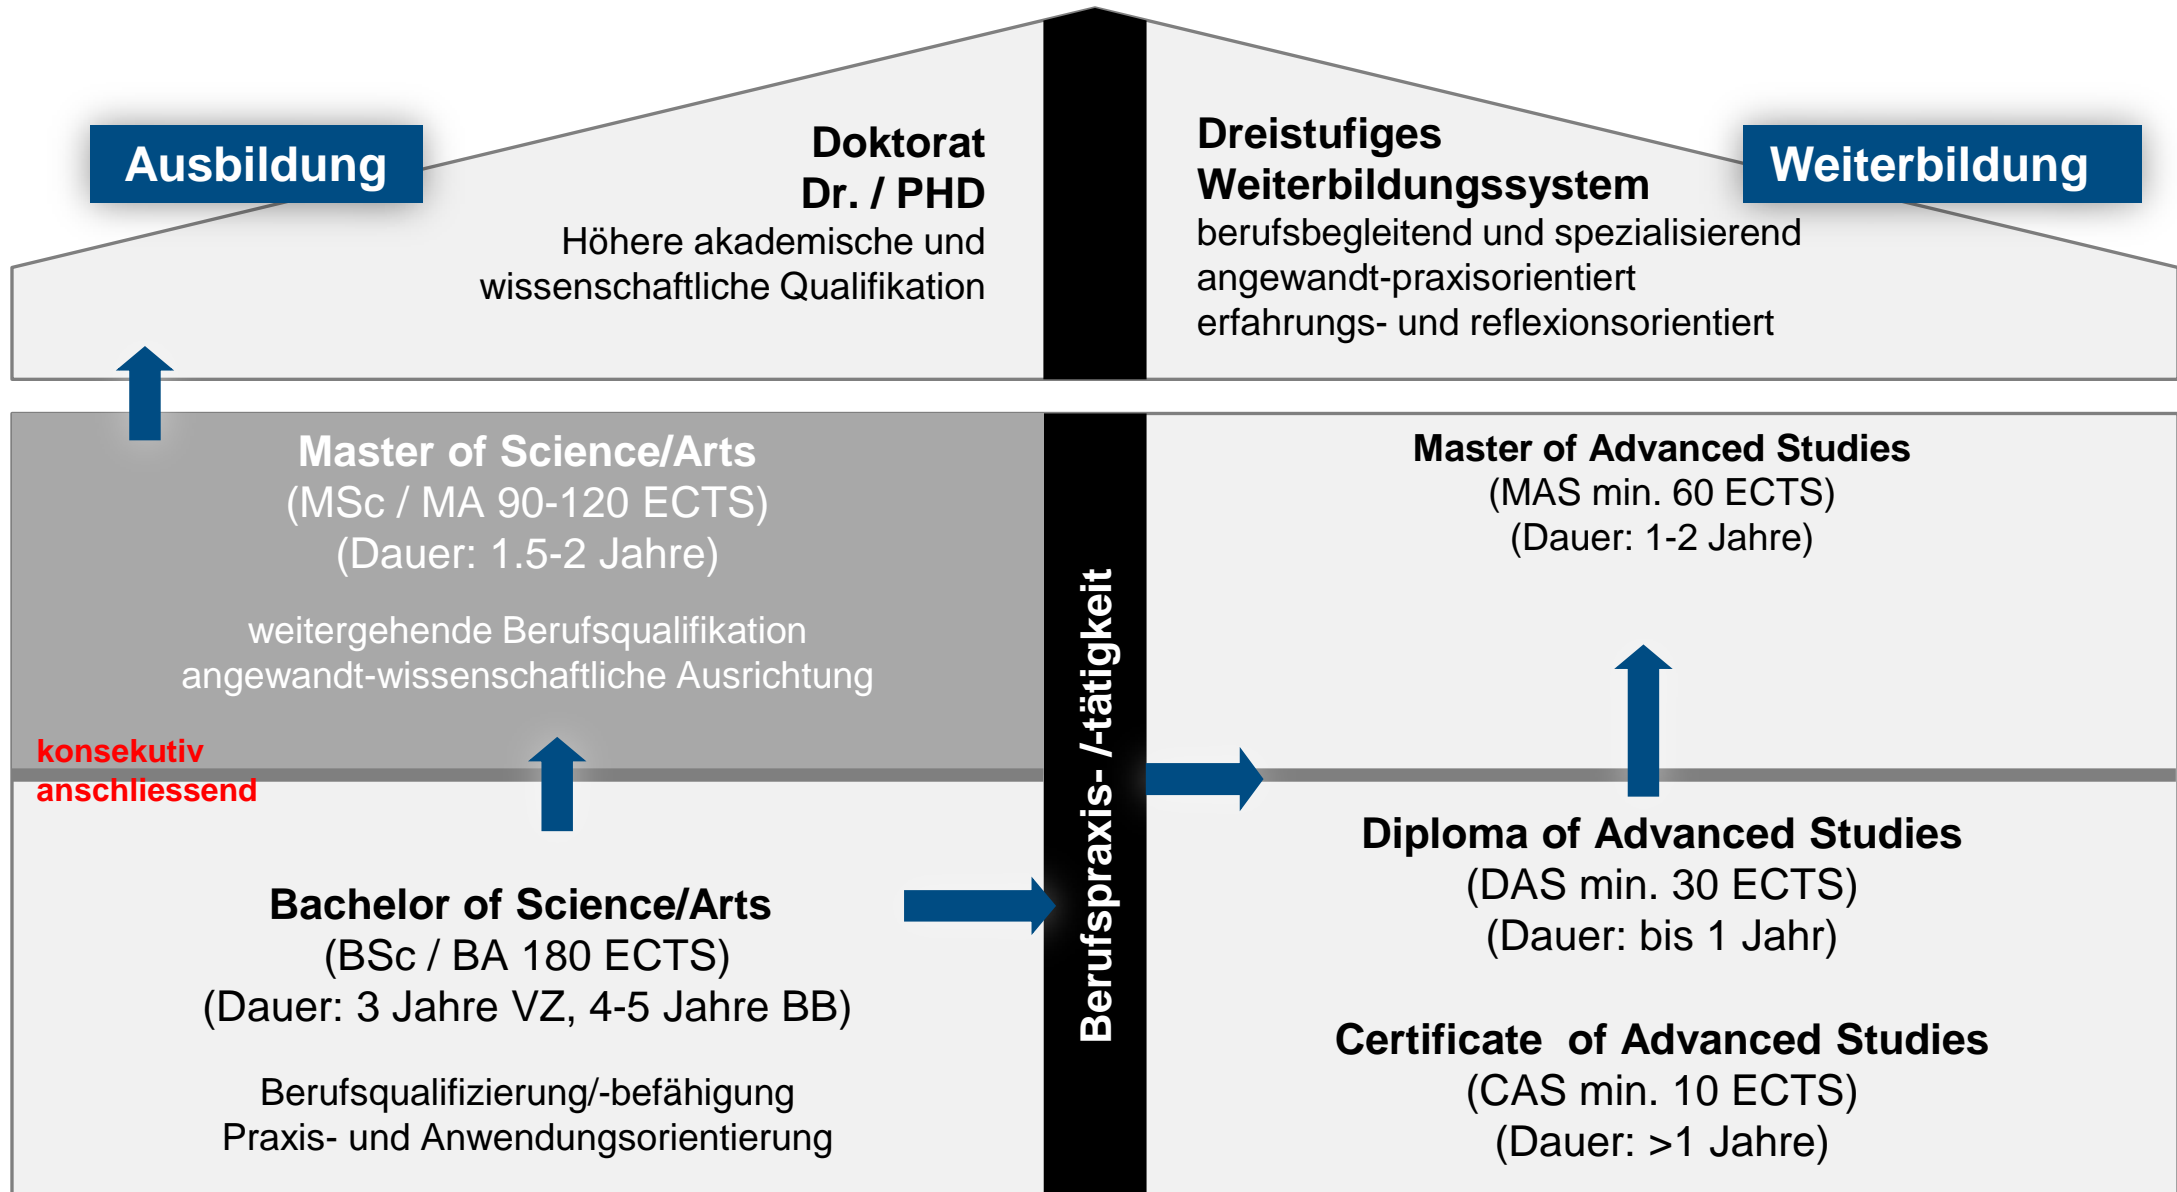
Ausbildung

Doktorat
Dr. / PHD
Höhere akademische und wissenschaftliche Qualifikation

Dreistufiges Weiterbildungssystem
berufsbegleitend und spezialisierend
angewandt-praxisorientiert
erfahrungs- und reflexionsorientiert

Weiterbildung

Master of Science/Arts
(MSc / MA 90-120 ECTS)
(Dauer: 1.5-2 Jahre)

weitergehende Berufsqualifikation
angewandt-wissenschaftliche Ausrichtung

konsekutiv
anschliessend

Berufspraxis- /-tätigkeit

Master of Advanced Studies
(MAS min. 60 ECTS)
(Dauer: 1-2 Jahre)

Bachelor of Science/Arts
(BSc / BA 180 ECTS)
(Dauer: 3 Jahre VZ, 4-5 Jahre BB)

Berufsqualifizierung/-befähigung
Praxis- und Anwendungsorientierung

Diploma of Advanced Studies
(DAS min. 30 ECTS)
(Dauer: bis 1 Jahr)

Certificate of Advanced Studies
(CAS min. 10 ECTS)
(Dauer: >1 Jahre)